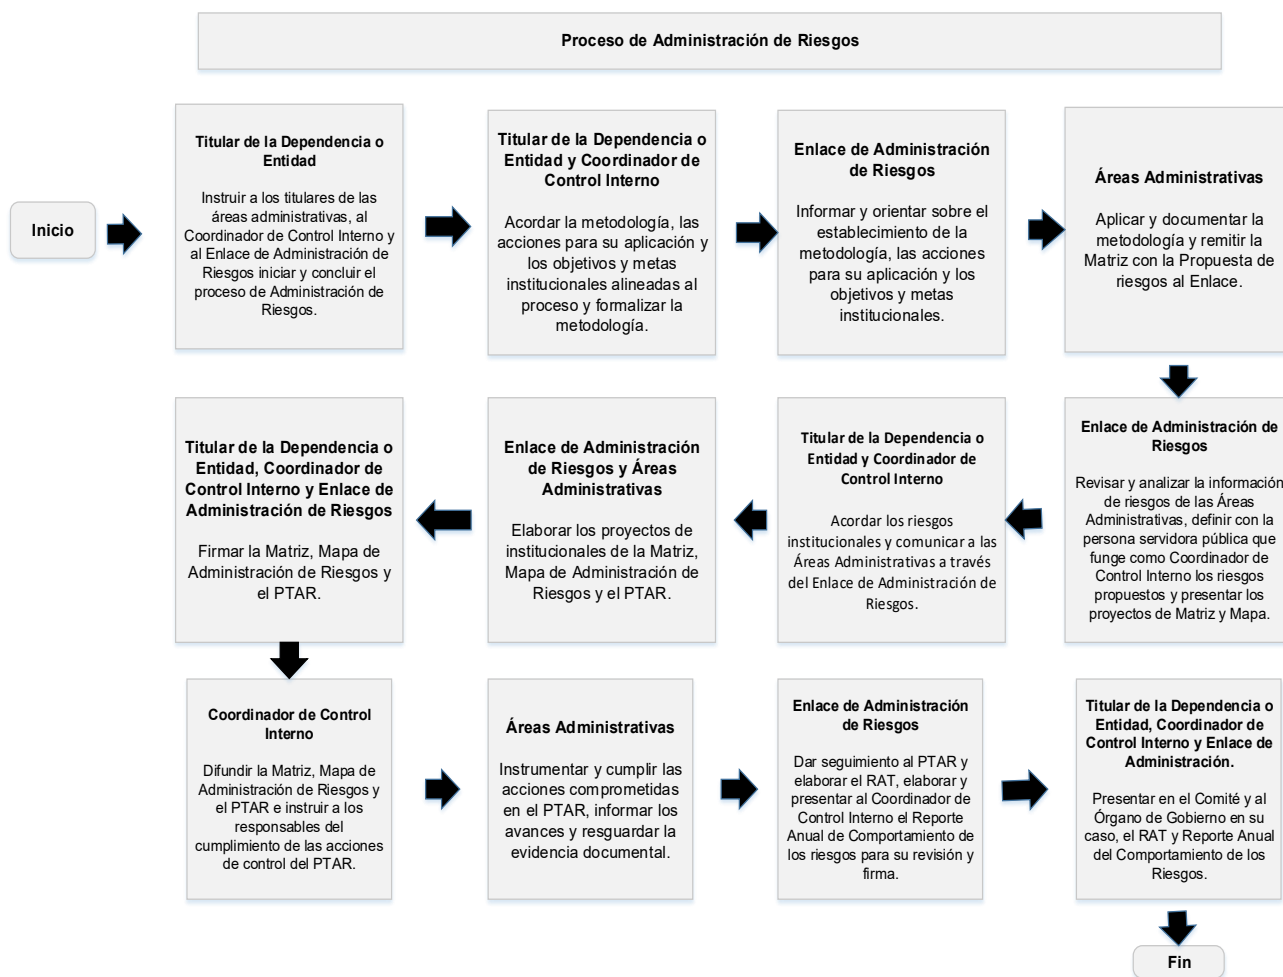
Proceso de Administración de Riesgos

Inicio

Titular de la Dependencia o Entidad

Instruir a los titulares de las áreas administrativas, al Coordinador de Control Interno y al Enlace de Administración de Riesgos iniciar y concluir el proceso de Administración de Riesgos.

Titular de la Dependencia o Entidad y Coordinador de Control Interno

Acordar la metodología, las acciones para su aplicación y los objetivos y metas institucionales alineadas al proceso y formalizar la metodología.

Enlace de Administración de Riesgos

Informar y orientar sobre el establecimiento de la metodología, las acciones para su aplicación y los objetivos y metas institucionales.

Áreas Administrativas

Aplicar y documentar la metodología y remitir la Matriz con la Propuesta de riesgos al Enlace.

Enlace de Administración de Riesgos

Revisar y analizar la información de riesgos de las Áreas Administrativas, definir con la persona servidora pública que funge como Coordinador de Control Interno los riesgos propuestos y presentar los proyectos de Matriz y Mapa.

Titular de la Dependencia o Entidad y Coordinador de Control Interno

Acordar los riesgos institucionales y comunicar a las Áreas Administrativas a través del Enlace de Administración de Riesgos.

Enlace de Administración de Riesgos y Áreas Administrativas

Elaborar los proyectos de institucionales de la Matriz, Mapa de Administración de Riesgos y el PTAR.

Titular de la Dependencia o Entidad, Coordinador de Control Interno y Enlace de Administración de Riesgos

Firmar la Matriz, Mapa de Administración de Riesgos y el PTAR.

Coordinador de Control Interno

Difundir la Matriz, Mapa de Administración de Riesgos y el PTAR e instruir a los responsables del cumplimiento de las acciones de control del PTAR.

Áreas Administrativas

Instrumentar y cumplir las acciones comprometidas en el PTAR, informar los avances y resguardar la evidencia documental.

Enlace de Administración de Riesgos

Dar seguimiento al PTAR y elaborar el RAT, elaborar y presentar al Coordinador de Control Interno el Reporte Anual de Comportamiento de los riesgos para su revisión y firma.

Titular de la Dependencia o Entidad, Coordinador de Control Interno y Enlace de Administración.

Presentar en el Comité y al Órgano de Gobierno en su caso, el RAT y Reporte Anual del Comportamiento de los Riesgos.

Fin